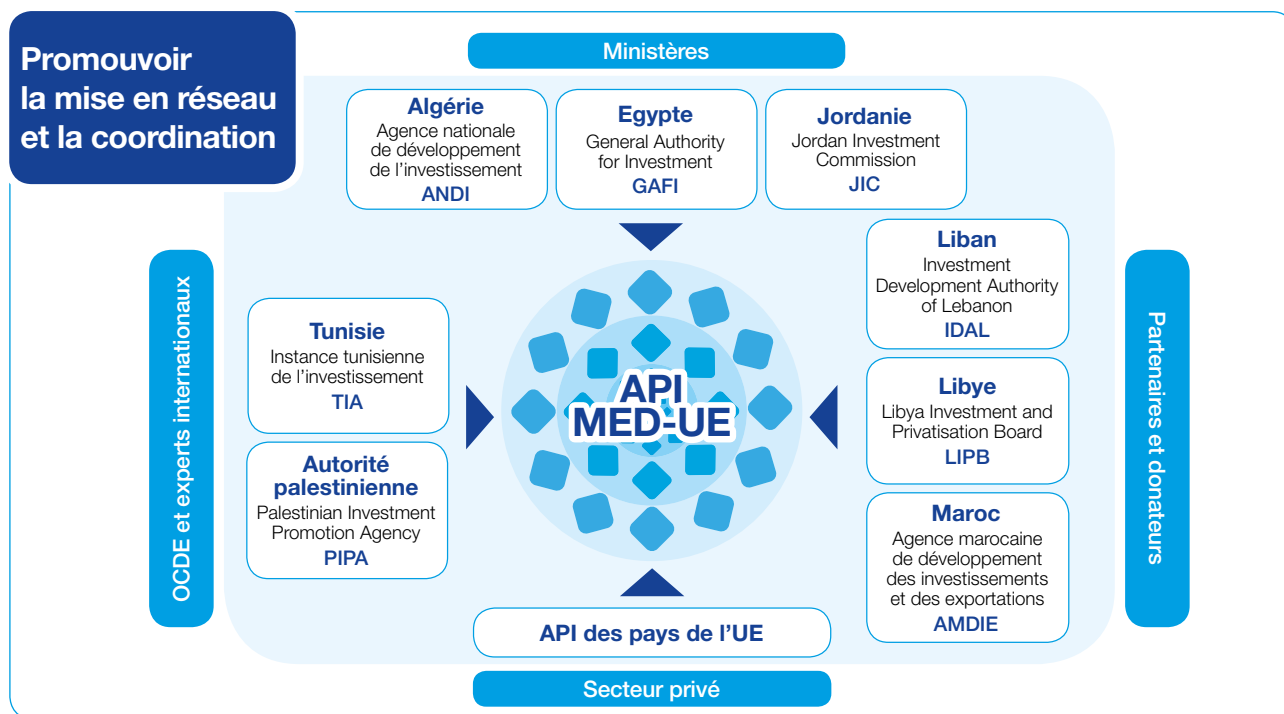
Promouvoir la mise en réseau et la coordination

Ministères

Algérie
Agence nationale de développement de l'investissement
ANDI

Egypte
General Authority for Investment
GAFI

Jordanie
Jordan Investment Commission
JIC

OCDE et experts internationaux

Liban
Investment Development Authority of Lebanon
IDAL

Tunisie
Instance tunisienne de l'investissement
TIA

API MED-UE

Partenaires et donateurs

Libye
Libya Investment and Privatisation Board
LIPB

Autorité palestinienne
Palestinian Investment Promotion Agency
PIPA

Maroc
Agence marocaine de développement des investissements et des exportations
AMDIE

API des pays de l'UE

Secteur privé